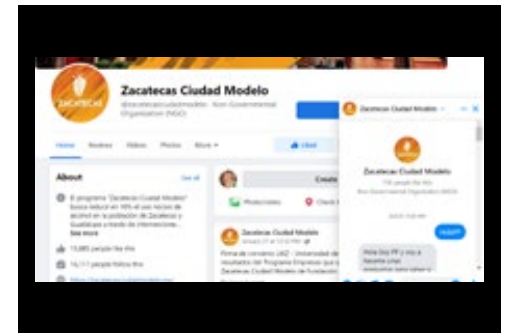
ZACATECAS

Zacatecas Ciudad Modelo

@zacatecasciudadmodelo · Non-Governmental Organization (NGO)

Home Reviews Videos Photos More

Liked

About

See all

El programa "Zacatecas Ciudad Modelo" busca reducir en 10% el uso nocivo de alcohol en la población de Zacatecas y Guadalupe a través de intervenciones... See more

13,885 people like this

14,117 people follow this

Create

Photo/Video

Check in

Zacatecas Ciudad Modelo

Firma de convenio UAZ - Universidad de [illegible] resultados del Programa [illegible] Zacatecas Ciudad Modelo de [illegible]

Zacatecas Ciudad Modelo

Zacatecas Ciudad Modelo

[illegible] people like this

Non-Governmental Organization (NGO)

Hola

Hola Soy FF y voy a hacerte unas preguntas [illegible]